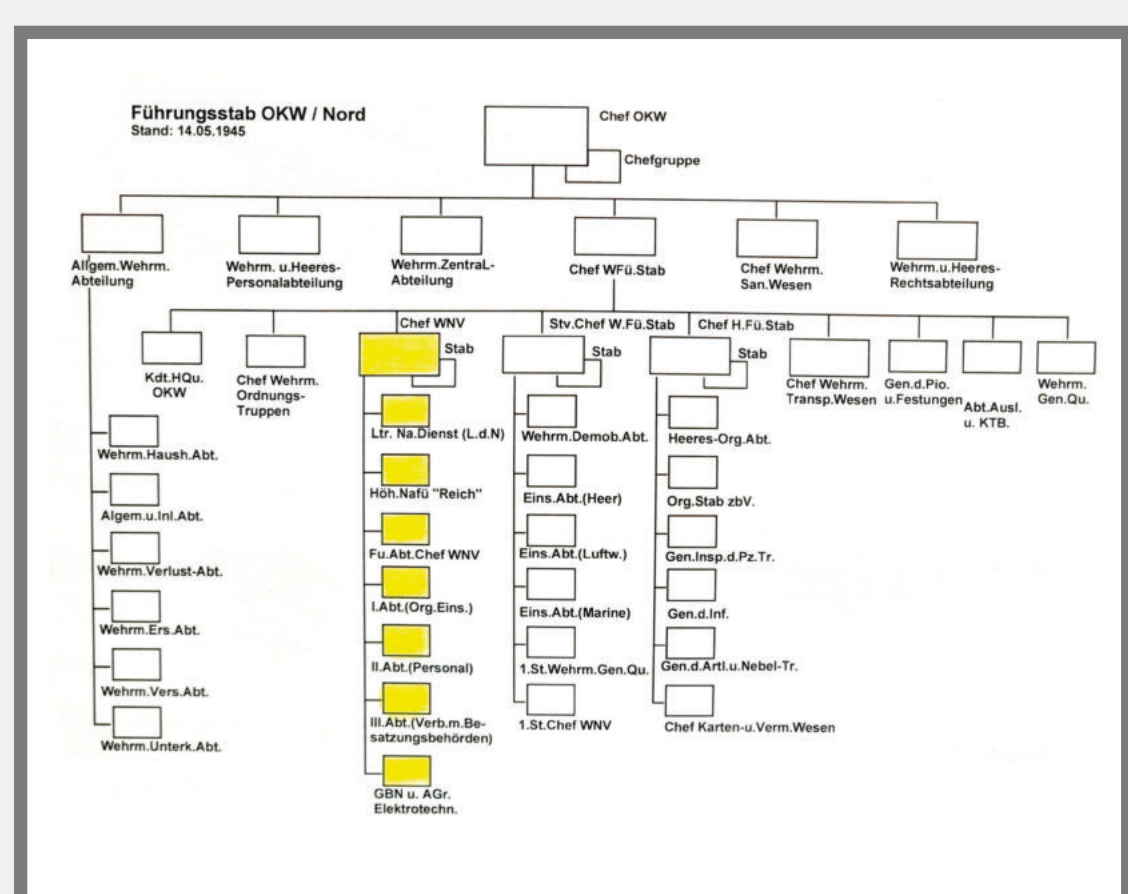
Führungsstab OKW / Nord
Stand: 14.05.1945

Chef OKW
Chefgruppe

Allgem.Wehrm. Abteilung

Wehrm. u.Heeres-Personalabteilung

Wehrm.ZentralL-Abteilung

Chef WFü.Stab

Chef Wehrm. San.Wesen

Wehrm.u.Heeres-Rechtsabteilung

Wehrm.Haush.Abt.

Algem.u.Inl.Abt.

Wehrm.Verlust-Abt.

Wehrm.Ers.Abt.

Wehrm.Vers.Abt.

Wehrm.Unterk.Abt.

Kdt.HQu. OKW

Chef Wehrm. Ordnungs-Truppen

Chef WNV
Stab

Ltr. Na.Dienst (L.d.N)

Höh.Nafü "Reich"

Fu.Abt.Chef WNV

I.Abt.(Org.Eins.)

II.Abt.(Personal)

III.Abt.(Verb.m.Besatzungsbehörden)

GBN u. AGr. Elektrotechn.

Stv.Chef W.Fü.Stab
Stab

Wehrm.Demob.Abt.

Eins.Abt.(Heer)

Eins.Abt.(Luftw.)

Eins.Abt.(Marine)

1.St.Wehrm.Gen.Qu.

1.St.Chef WNV

Chef H.Fü.Stab
Stab

Heeres-Org.Abt.

Org.Stab zbV.

Gen.Insp.d.Pz.Tr.

Gen.d.Inf.

Gen.d.Artl.u.Nebel-Tr.

Chef Karten-u.Verm.Wesen

Chef Wehrm. Transp.Wesen

Gen.d.Pio. u.Festungen

Abt.Ausl. u. KTB.

Wehrm. Gen.Qu.